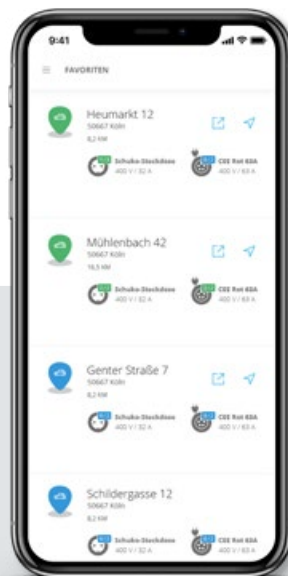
9:41

FAVORITEN

Heumarkt 12
50667 Köln
8,2 KM

Schuko-Steckdose
400 V / 32 A

CEE Rot 63A
400 V / 63 A

Mühlenbach 42
50667 Köln
16,5 KM

Schuko-Steckdose
400 V / 32 A

CEE Rot 63A
400 V / 63 A

Genter Straße 7
50667 Köln
8,2 KM

Schuko-Steckdose
400 V / 32 A

CEE Rot 63A
400 V / 63 A

Schildergasse 12
50667 Köln
8,2 KM

Schuko-Steckdose
400 V / 32 A

CEE Rot 63A
400 V / 63 A